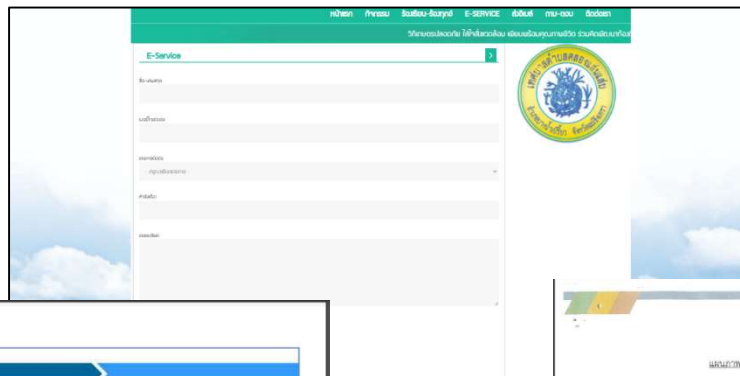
หน้าแรก กิจกรรม ร้องเรียน-ร้องทุกข์ E-SERVICE ติดต่อ ถาม-ตอบ ติดต่อเรา

วิถีเกษตรปลอดภัย ใส่ใจสิ่งแวดล้อม พร้อมพัฒนาคุณภาพชีวิต ร่วมคิดพัฒนาท้องถิ่น

E-Service

ชื่อ-สกุล

เบอร์โทรศัพท์

ประเภทบริการ

กรุณาเลือกประเภท

หัวข้อเรื่อง

รายละเอียด

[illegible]

แผนการ